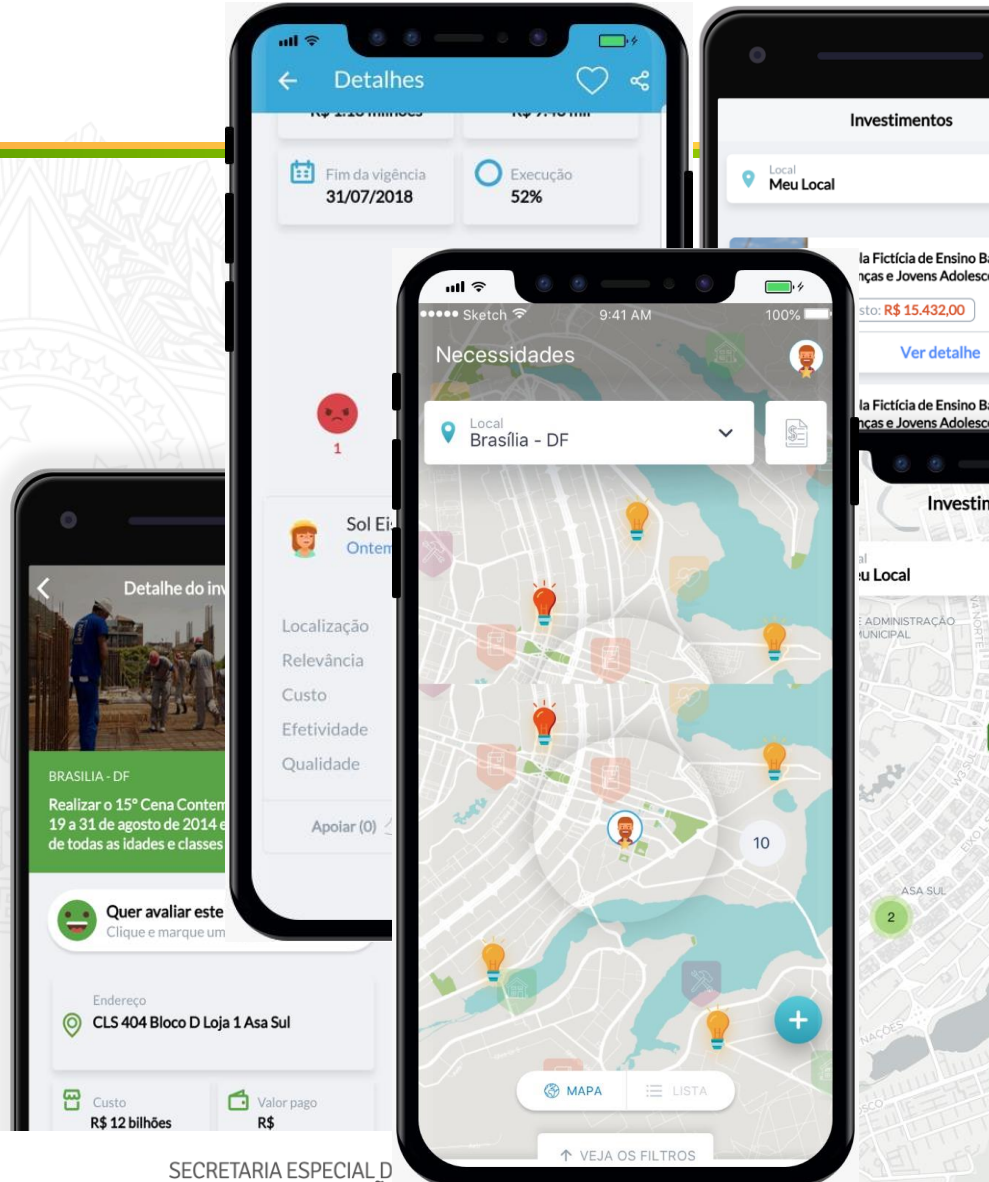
Detalhes

R$ 1.18 milhões

R$ 9.48 mil

Fim da vigência
31/07/2018

Execução
52%

1

Sol Ei
Ontem

Localização
Relevância
Custo
Efetividade
Qualidade

Apoiar (0)

Investimentos

Local
Meu Local

la Fictícia de Ensino Ba
nças e Jovens Adolesc

sto: R$ 15.432,00

Ver detalhe

la Fictícia de Ensino Ba
nças e Jovens Adolesc

••••• Sketch
9:41 AM
100%

Necessidades

Local
Brasília - DF

10

MAPA
LISTA

VEJA OS FILTROS

Investin

al
eu Local

ADMINISTRAÇÃO
MUNICIPAL

ASA SUL

2

NAÇÕES

Detalhe do inv

BRASILIA - DF
Realizar o 15° Cena Contem
19 a 31 de agosto de 2014 e
de todas as idades e classes

Quer avaliar este
Clique e marque um

Endereço
CLS 404 Bloco D Loja 1 Asa Sul

Custo
R$ 12 bilhões

Valor pago
R$

SECRETARIA ESPECIAL D